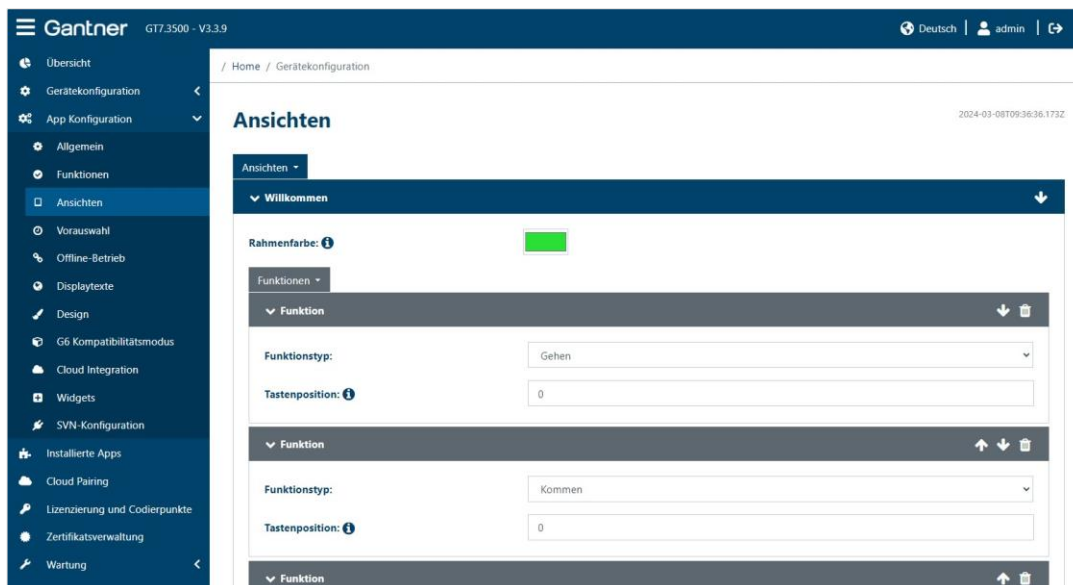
Gantner GT7.3500 - V3.3.9

Deutsch | admin |

Übersicht
Gerätekonfiguration
App Konfiguration
Allgemein
Funktionen
Ansichten
Vorauswahl
Offline-Betrieb
Displaytexte
Design
G6 Kompatibilitätsmodus
Cloud Integration
Widgets
SVN-Konfiguration
Installierte Apps
Cloud Pairing
Lizenzierung und Codierpunkte
Zertifikatsverwaltung
Wartung

/ Home / Gerätekonfiguration

Ansichten

2024-03-08T09:36:36.173Z

Ansichten ▾

Willkommen

Rahmenfarbe:

Funktionen ▾

Funktion

Funktionstyp: Gehen

Tastenposition: 0

Funktion

Funktionstyp: Kommen

Tastenposition: 0

Funktion